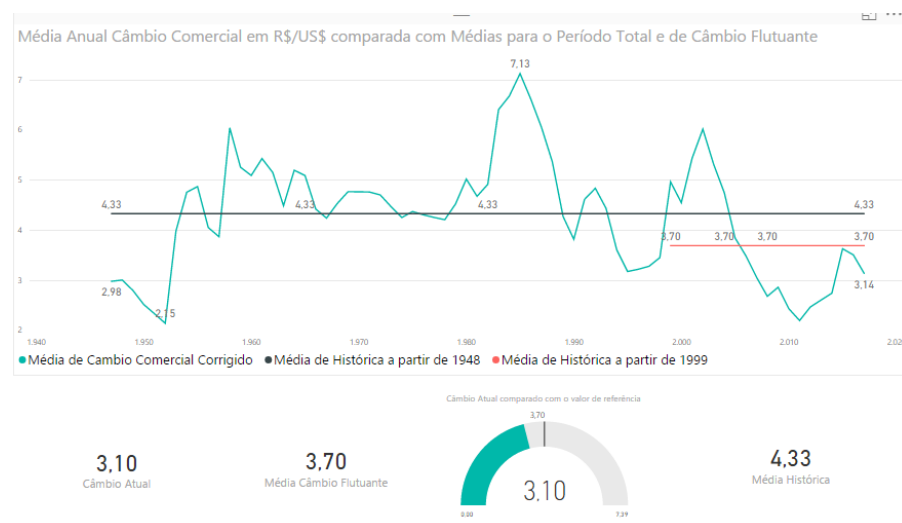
Média Anual Câmbio Comercial em R$/US$ comparada com Médias para o Período Total e de Câmbio Flutuante

7,13

7

6

5

4,33

4,33

4,33

4

3,70

3,70

3,70

3,70

3

2,98

3,14

2,15

2

1.940

1.950

1.960

1.970

1.980

1.990

2.000

2.010

2.02

Média de Cambio Comercial Corrigido

Média de Histórica a partir de 1948

Média de Histórica a partir de 1999

Câmbio Atual comparado com o valor de referência

3,70

3,10
Câmbio Atual

3,70
Média Câmbio Flutuante

3,10

0,00

7,39

4,33
Média Histórica